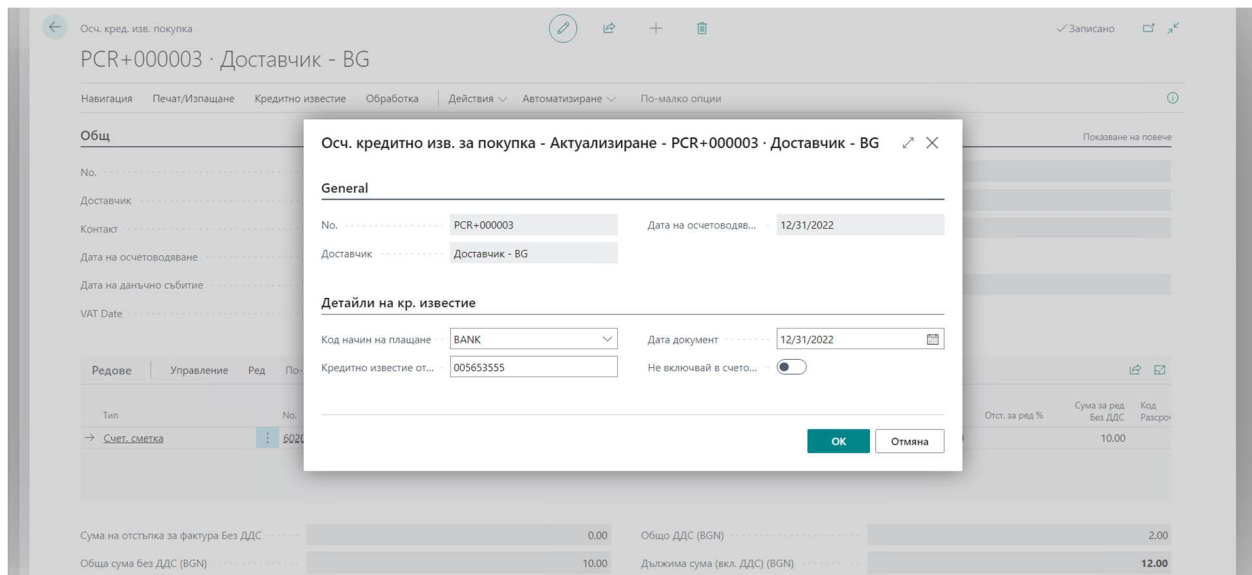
Осч. кред. изв. покупка

PCR+000003 · Доставчик - BG

✓Записано

Навигация Печат/Изпращане Кредитно известие Обработка Действия Автоматизиране По-малко опции

Общ

Показване на повече

No.

Доставчик

Контакт

Дата на осчетоводяване

Дата на данъчно събитие

VAT Date

Редове Управление Ред По-

Тип No.

→ Счет. сметка 602

Отст. за ред % Сума за ред Без ДДС Код Разсро

10.00

Сума на отстъпка за фактура Без ДДС 0.00

Обща сума без ДДС (BGN) 10.00

Общо ДДС (BGN) 2.00

Дължима сума (вкл. ДДС) (BGN) 12.00

Осч. кредитно изв. за покупка - Актуализиране - PCR+000003 · Доставчик - BG

General

No. PCR+000003

Доставчик Доставчик - BG

Дата на осчетоводяв... 12/31/2022

Детайли на кр. известие

Код начин на плащане BANK

Кредитно известие от... 005653555

Дата документ 12/31/2022

Не включвай в счето...

OK Отмяна